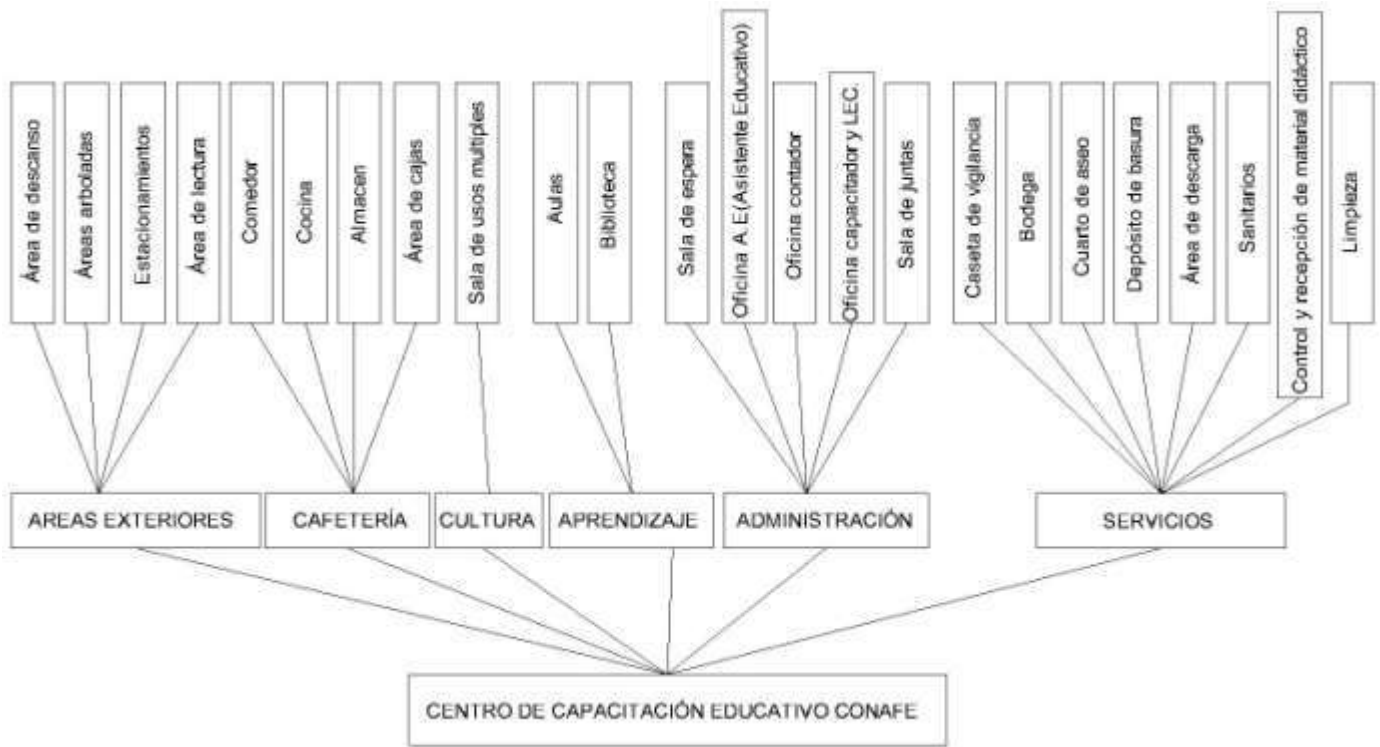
Área de descanso
Áreas arboladas
Estacionamientos
Área de lectura
Comedor
Cocina
Almacen
Área de cajas
Sala de usos multiples
Aulas
Biblioteca
Sala de espera
Oficina A. E(Asistente Educativo)
Oficina contador
Oficina capacitador y LEC.
Sala de juntas
Caseta de vigilancia
Bodega
Cuarto de aseo
Depósito de basura
Área de descarga
Sanitarios
Control y recepción de material didáctico
Limpieza

AREAS EXTERIORES
CAFETERÍA
CULTURA
APRENDIZAJE
ADMINISTRACIÓN
SERVICIOS

CENTRO DE CAPACITACIÓN EDUCATIVO CONAFE